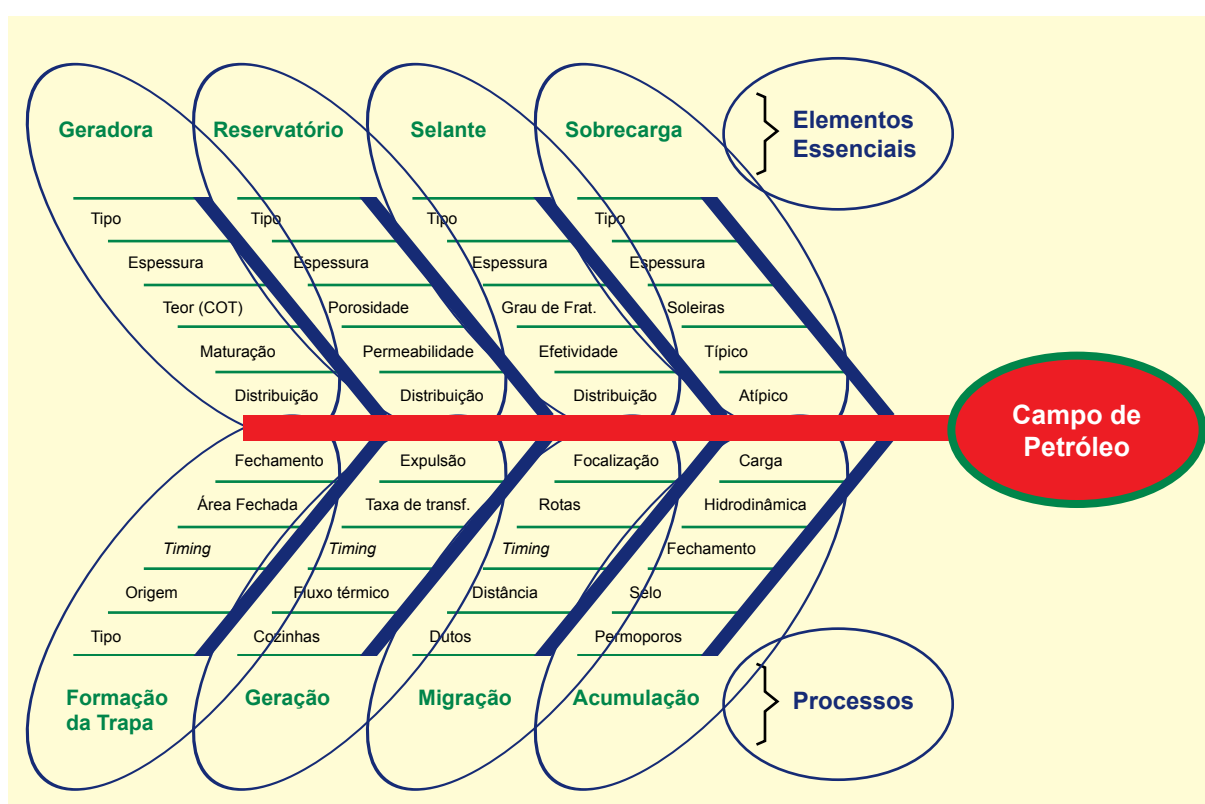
Geradora
Reservatório
Selante
Sobrecarga
Elementos Essenciais

Tipo
Espessura
Teor (COT)
Maturação
Distribuição

Tipo
Espessura
Porosidade
Permeabilidade
Distribuição

Tipo
Espessura
Grau de Frat.
Efetividade
Distribuição

Tipo
Espessura
Soleiras
Típico
Atípico

Campo de Petróleo

Fechamento
Área Fechada
*Timing*
Origem
Tipo

Expulsão
Taxa de transf.
*Timing*
Fluxo térmico
Cozinhas

Focalização
Rotas
*Timing*
Distância
Dutos

Carga
Hidrodinâmica
Fechamento
Selo
Permoporos

Formação da Trapa
Geração
Migração
Acumulação
Processos